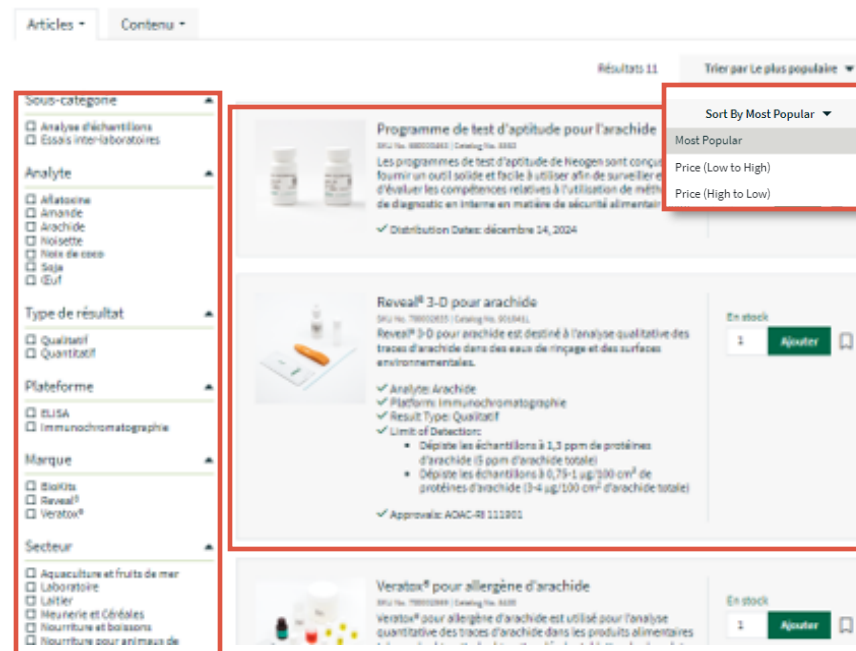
Articles ▾ Contenu ▾

Résultats 11

Trier par Le plus populaire ▾

Sous-catégorie

☐ Analyse d'échantillons
☐ Essais interlaboratoires

Analyte

☐ Aflatoxine
☐ Amande
☐ Arachide
☐ Noisette
☐ Noix de coco
☐ Soja
☐ Œuf

Type de résultat

☐ Qualitatif
☐ Quantitatif

Plateforme

☐ ELISA
☐ Immunochromatographie

Marque

☐ BioKits
☐ Reveal®
☐ Veratox®

Secteur

☐ Aquaculture et fruits de mer
☐ Laboratoire
☐ Laitier
☐ Meunerie et Céréales
☐ Nourriture et boissons
☐ Nourriture pour animaux de

Programme de test d'aptitude pour l'arachide

SKU No. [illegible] | Catalog No. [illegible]

Les programmes de test d'aptitude de Neogen sont conçu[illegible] fournir un outil solide et facile à utiliser afin de surveiller e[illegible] d'évaluer les compétences relatives à l'utilisation de méth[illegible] de diagnostic en interne en matière de sécurité alimentai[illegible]

✓ Distribution Dates: décembre 14, 2024

Sort By Most Popular ▾

Most Popular

Price (Low to High)

Price (High to Low)

Reveal® 3-D pour arachide

SKU No. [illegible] | Catalog No. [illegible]

Reveal® 3-D pour arachide est destiné à l'analyse qualitative des traces d'arachide dans des eaux de rinçage et des surfaces environnementales.

✓ Analyte: Arachide
✓ Platform: Immunochromatographie
✓ Result Type: Qualitatif
✓ Limit of Detection:
• Dépiste les échantillons à 1,3 ppm de protéines d'arachide (5 ppm d'arachide totale)
• Dépiste les échantillons à 0,79-1 µg/100 cm² de protéines d'arachide (3-4 µg/100 cm² d'arachide totale)

✓ Approvals: AOAC-RI 111901

En stock

1 Ajouter

Veratox® pour allergène d'arachide

SKU No. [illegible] | Catalog No. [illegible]

Veratox® pour allergène d'arachide est utilisé pour l'analyse quantitative des traces d'arachide dans les produits alimentaires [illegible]

En stock

1 Ajouter